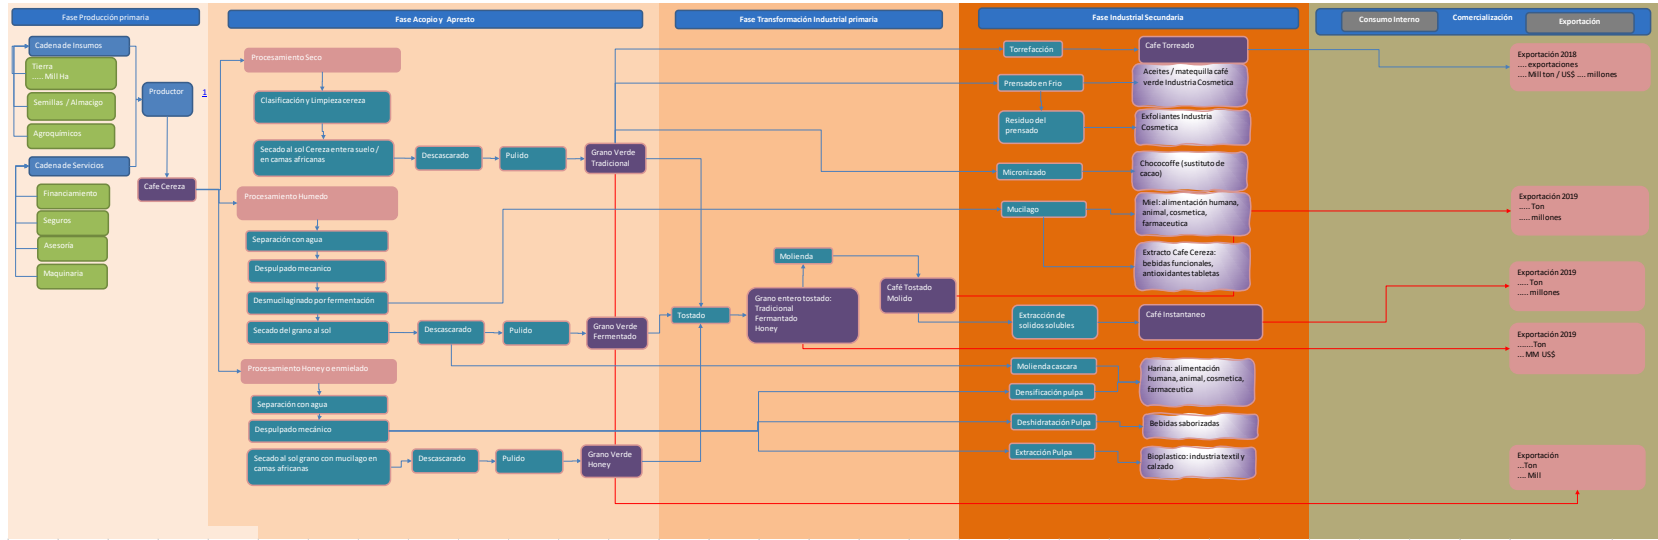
Fase Producción primaria

Fase Acopio y Apresto

Fase Transformación Industrial primaria

Fase Industrial Secundaria

Consumo Interno

Comercialización

Exportación

Cadena de Insumos

Tierra
......Mill Ha

Semillas / Almacigo

Agroquímicos

Cadena de Servicios

Financiamiento

Seguros

Asesoría

Maquinaria

Productor

1

Cafe Cereza

Procesamiento Seco

Clasificación y Limpieza cereza

Secado al sol Cereza entera suelo / en camas africanas

Descascarado

Pulido

Grano Verde Tradicional

Procesamiento Humedo

Separación con agua

Despulpado mecanico

Desmucilaginado por fermentación

Secado del grano al sol

Descascarado

Pulido

Grano Verde Fermentado

Procesamiento Honey o enmielado

Separación con agua

Despulpado mecánico

Secado al sol grano con mucilago en camas africanas

Descascarado

Pulido

Grano Verde Honey

Tostado

Molienda

Grano entero tostado: Tradicional Fermentado Honey

Café Tostado Molido

Torrefacción

Prensado en Frio

Residuo del prensado

Micronizado

Mucilago

Extracción de solidos solubles

Molienda cascara

Densificación pulpa

Deshidratación Pulpa

Extracción Pulpa

Cafe Torreado

Aceites / mantequilla café verde Industria Cosmetica

Exfoliantes Industria Cosmetica

Chococoffe (sustituto de cacao)

Miel: alimentación humana, animal, cosmetica, farmaceutica

Extracto Cafe Cereza: bebidas funcionales, antioxidantes tabletas

Café Instantaneo

Harina: alimentación humana, animal, cosmetica, farmaceutica

Bebidas saborizadas

Bioplastico: industria textil y calzado

Exportación 2018
......exportaciones
..... Mill ton / US$ .....millones

Exportación 2019
......Ton
......millones

Exportación 2019
......Ton
......millones

Exportación 2019
........Ton
....MM US$

Exportación
.....Ton
..... Mill